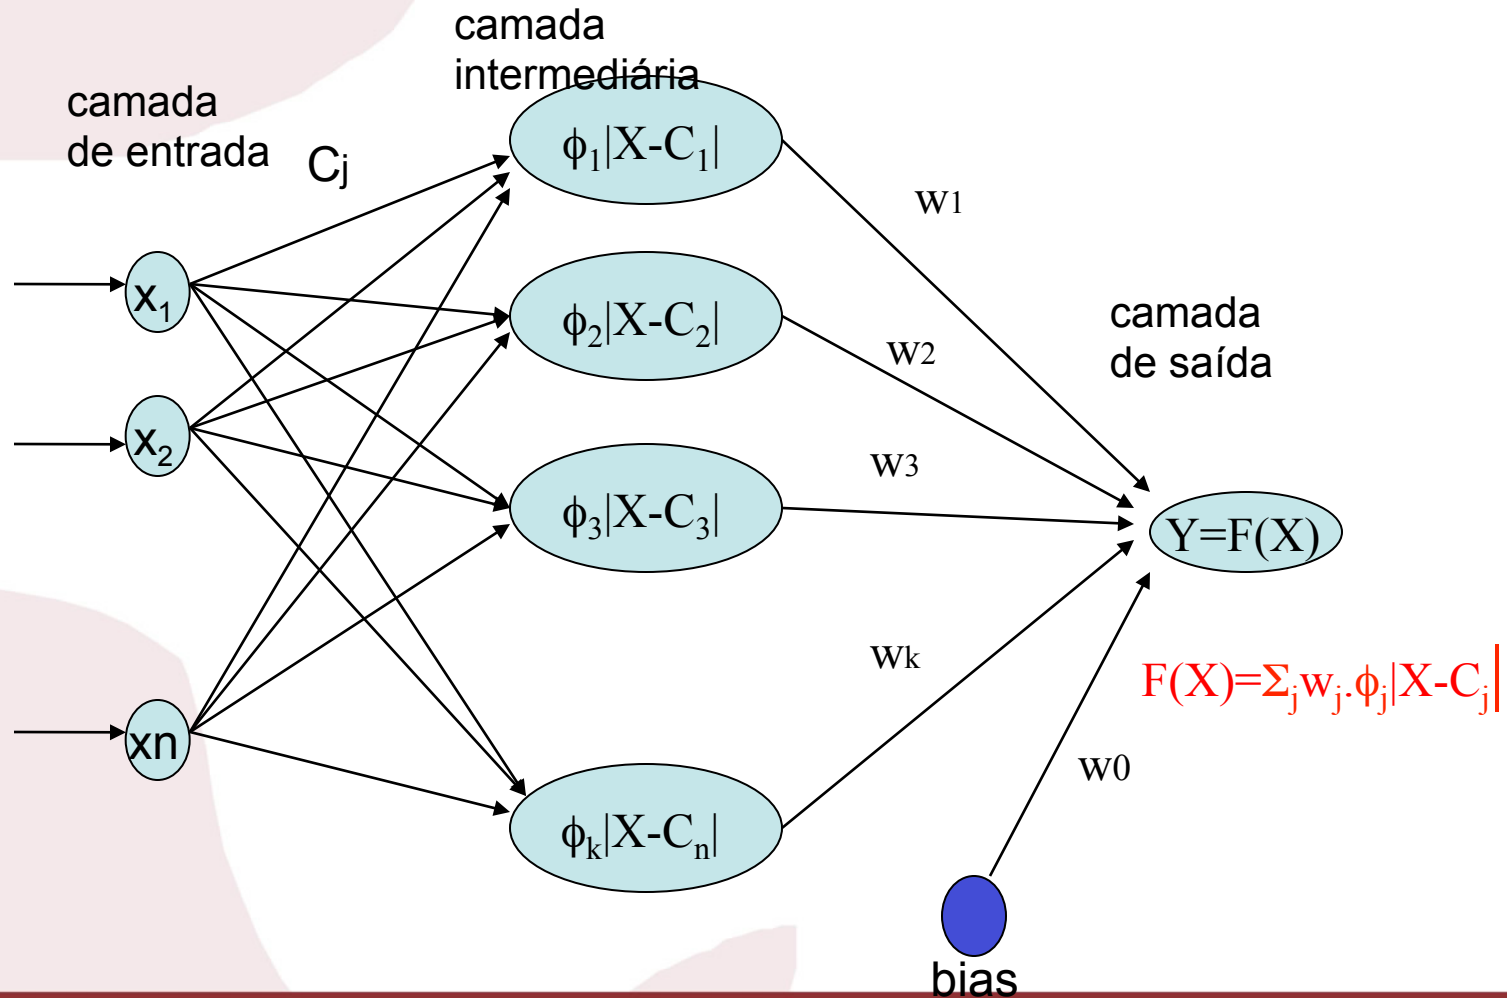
camada intermediária

camada de entrada

$C_j$

$\phi_1|X-C_1|$

$\phi_2|X-C_2|$

$\phi_3|X-C_3|$

$\phi_k|X-C_n|$

$x_1$

$x_2$

xn

w1

w2

w3

wk

w0

camada de saída

Y=F(X)

$F(X)=\Sigma_j w_j.\phi_j|X-C_j|$

bias